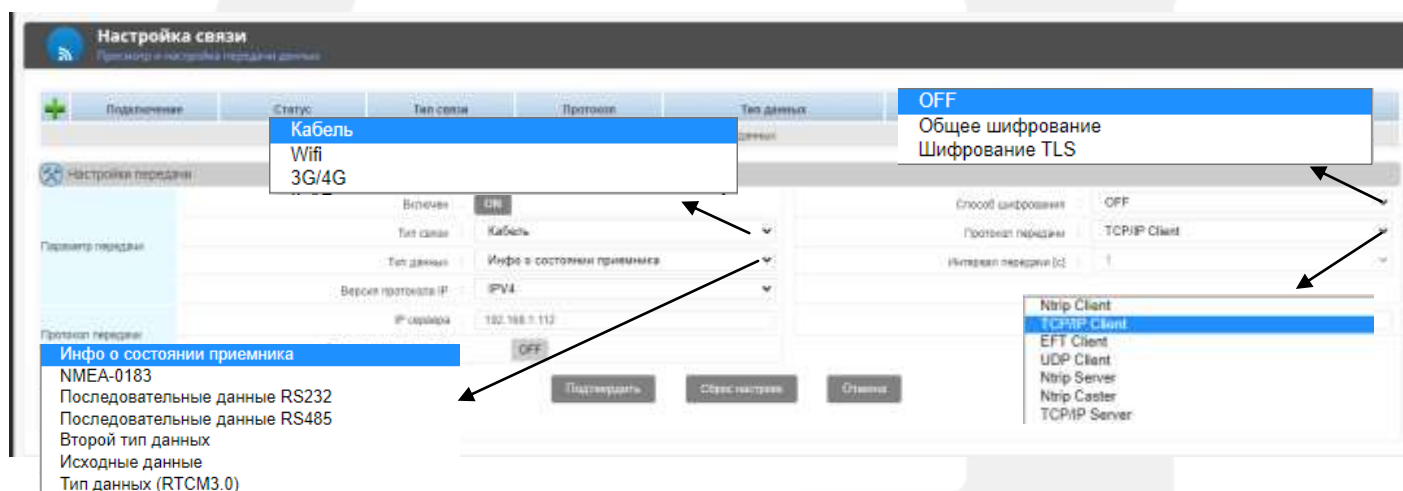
Настройка связи
Просмотр и настройка передачи данных

| Подключение | Статус | Тип связи | Протокол | Тип данных |
|---|---|---|---|---|

Кабель
Wifi
3G/4G

OFF
Общее шифрование
Шифрование TLS

Настройки передачи

Параметр передачи

Включен ON
Тип связи Кабель
Тип данных Инфо о состоянии приемника
Версия протокола IP IPV4
IP сервера 192.168.1.112

Способ шифрования OFF
Протокол передачи TCP/IP Client
Интервал передачи [с] 1

Протокол передачи
OFF

Инфо о состоянии приемника
NMEA-0183
Последовательные данные RS232
Последовательные данные RS485
Второй тип данных
Исходные данные
Тип данных (RTCM3.0)

Ntrip Client
TCP/IP Client
EFT Client
UDP Client
Ntrip Server
Ntrip Caster
TCP/IP Server

Подтвердить
Сброс настроек
Отмена